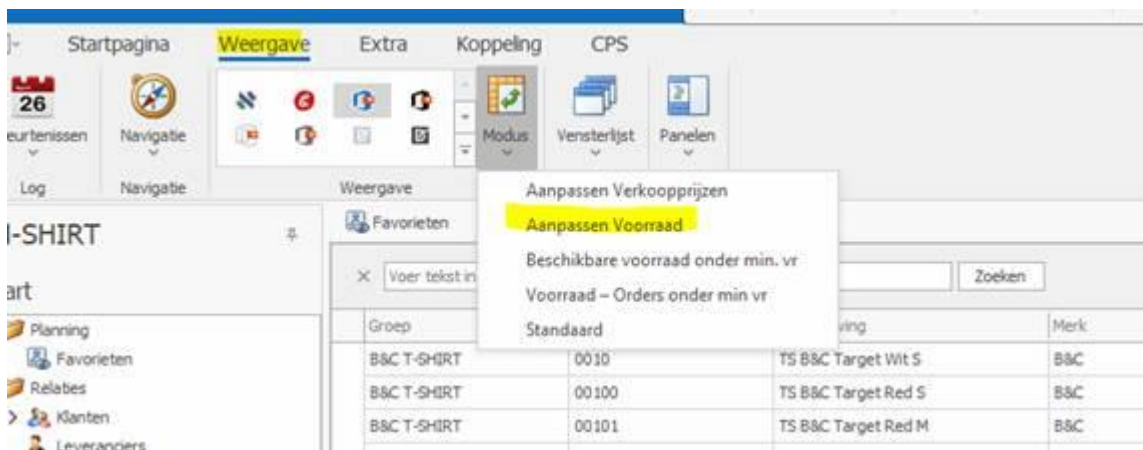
Startpagina Weergave Extra Koppeling CPS

26
eurtenissen Navigatie Modus Vensterlijst Panelen

Log Navigatie Weergave

Aanpassen Verkoopprijzen
Aanpassen Voorraad
Beschikbare voorraad onder min. vr
Voorraad – Orders onder min vr
Standaard

-SHIRT
art

Favorieten

Voer tekst in Zoeken

Planning
Favorieten
Relaties
Klanten
Leveranciers

| Groep | | ving | Merk |
|---|---|---|---|
| B&C T-SHIRT | 0010 | TS B&C Target Wit S | B&C |
| B&C T-SHIRT | 00100 | TS B&C Target Red S | B&C |
| B&C T-SHIRT | 00101 | TS B&C Target Red M | B&C |